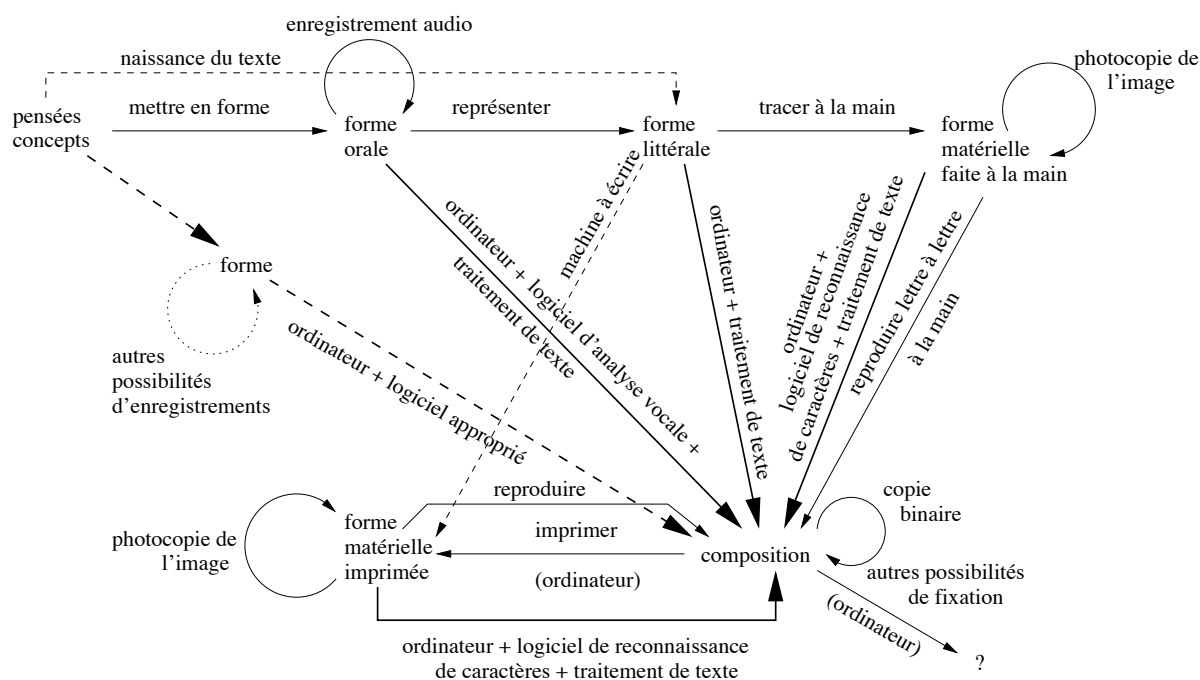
enregistrement audio

naissance du texte

photocopie de l'image

pensées concepts

mettre en forme

forme orale

représenter

forme littérale

tracer à la main

forme matérielle faite à la main

machine à écrire

ordinateur + logiciel d'analyse vocale + traitement de texte

ordinateur + traitement de texte

ordinateur + logiciel de reconnaissance de caractères + traitement de texte

reproduire lettre à lettre à la main

forme

autres possibilités d'enregistrements

ordinateur + logiciel approprié

reproduire

copie binaire

photocopie de l'image

forme matérielle imprimée

imprimer

(ordinateur)

composition

autres possibilités de fixation

(ordinateur)

?

ordinateur + logiciel de reconnaissance de caractères + traitement de texte